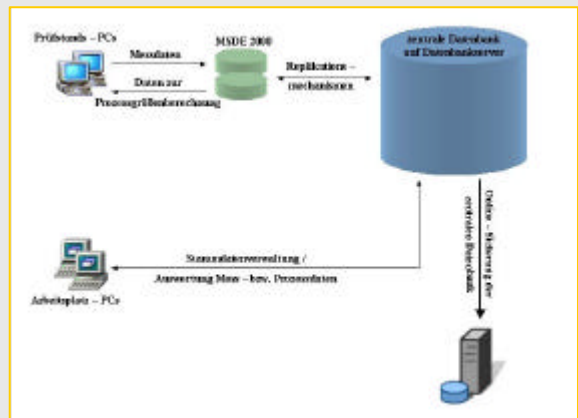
Prüfstands – PCs

Messdaten

Daten zur Prozessgrößenberechnung

MSDE 2000

Replikations – mechanismen

zentrale Datenbank auf Datenbankserver

Online – Sicherung der zentralen Datenbank

Stammdatenverwaltung / Auswertung Mess – bzw. Prozessdaten

Arbeitsplatz – PCs